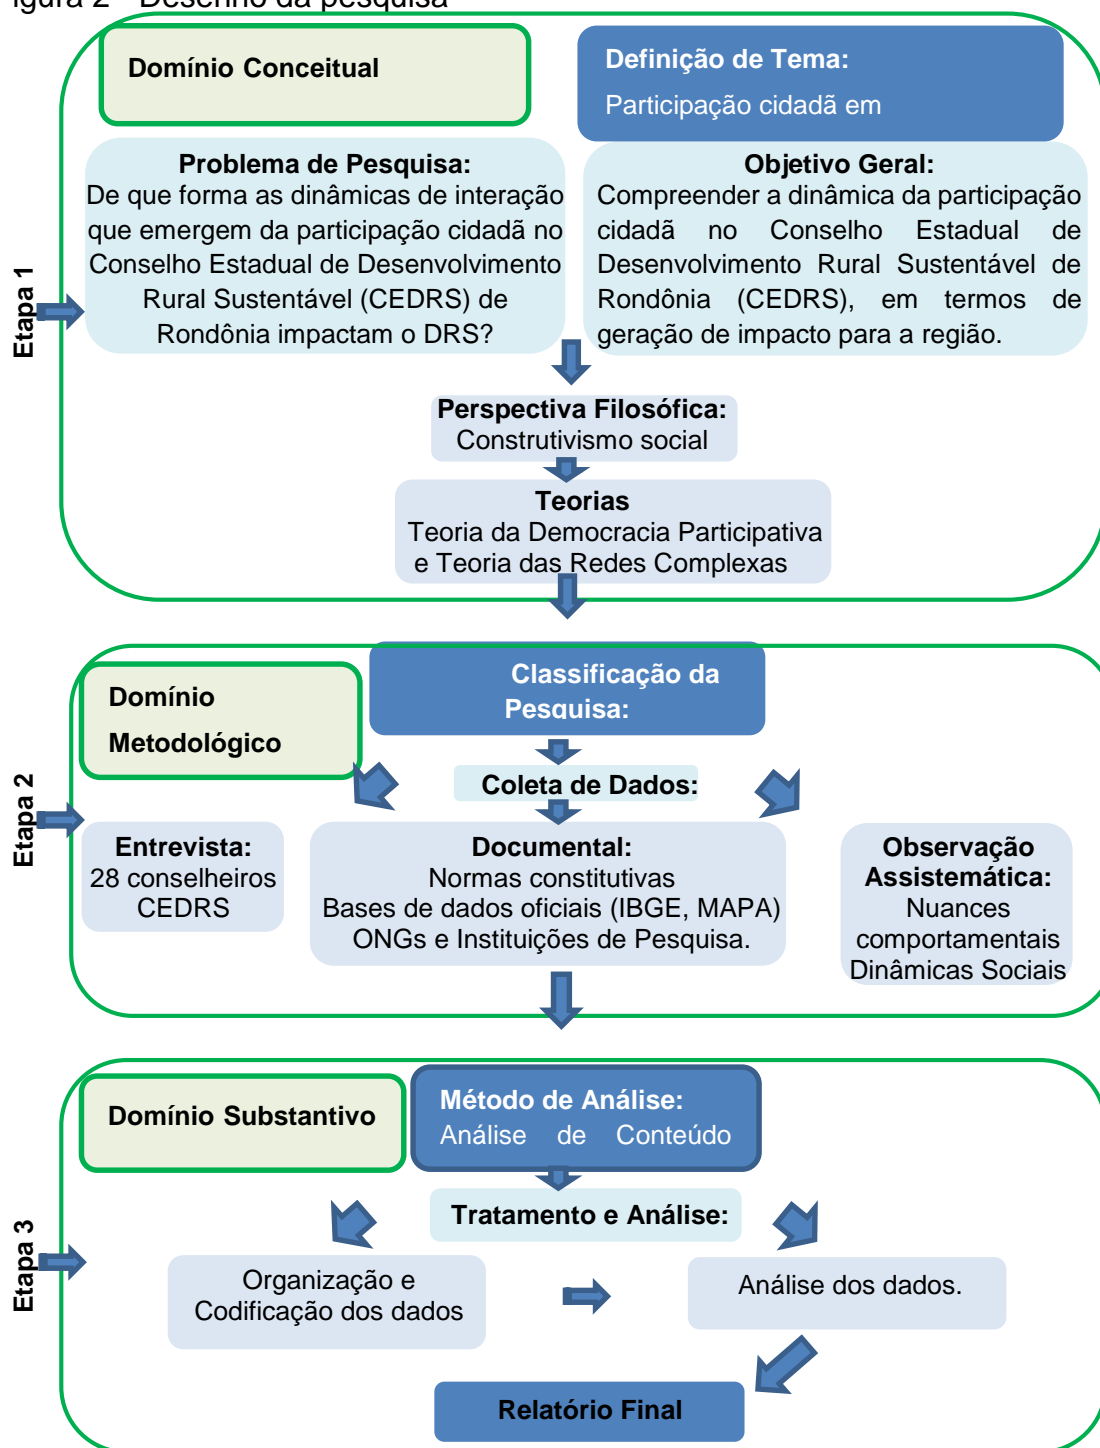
igura 2 – Desenho da pesquisa

Etapa 1

Domínio Conceitual

Definição de Tema:
Participação cidadã em

Problema de Pesquisa:
De que forma as dinâmicas de interação que emergem da participação cidadã no Conselho Estadual de Desenvolvimento Rural Sustentável (CEDRS) de Rondônia impactam o DRS?

Objetivo Geral:
Compreender a dinâmica da participação cidadã no Conselho Estadual de Desenvolvimento Rural Sustentável de Rondônia (CEDRS), em termos de geração de impacto para a região.

Perspectiva Filosófica:
Construtivismo social

Teorias
Teoria da Democracia Participativa e Teoria das Redes Complexas

Etapa 2

Domínio Metodológico

Classificação da Pesquisa:

Coleta de Dados:

Entrevista:
28 conselheiros CEDRS

Documental:
Normas constitutivas
Bases de dados oficiais (IBGE, MAPA)
ONGs e Instituições de Pesquisa.

Observação Assistemática:
Nuances comportamentais
Dinâmicas Sociais

Etapa 3

Domínio Substantivo

Método de Análise:
Análise de Conteúdo

Tratamento e Análise:

Organização e Codificação dos dados

Análise dos dados.

Relatório Final